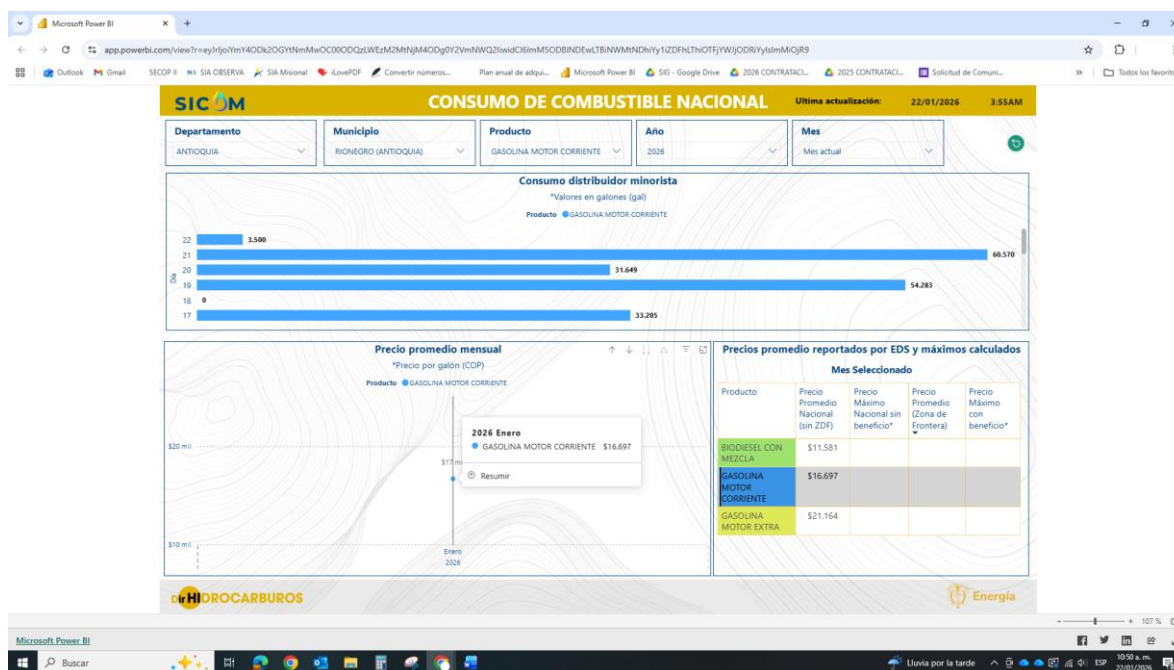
Microsoft Power BI ×

app.powerbi.com/view?r=eyJrIjoiYmY4ODk2OGYtNmMwOC00ODQzLWEzM2MtNjM4ODg0Y2VmNWQ2IiwidCI6ImM5ODBlNDEwLTBiNWMtNDhiYy1iZDFhLThiOTFjYWJjODRiYyIsImMiOjR9

Outlook Gmail SECOP II SIA OBSERVA SIA Misional iLovePDF Convertir números... Plan anual de adqui... Microsoft Power BI SIG - Google Drive 2026 CONTRATACI... 2025 CONTRATACI... Solicitud de Comuni... Todos los favoritos

SICOM CONSUMO DE COMBUSTIBLE NACIONAL Ultima actualización: 22/01/2026 3:55AM

Departamento ANTIOQUIA
Municipio RIONEGRO (ANTIOQUIA)
Producto GASOLINA MOTOR CORRIENTE
Año 2026
Mes Mes actual

Consumo distribuidor minorista
*Valores en galones (gal)
Producto GASOLINA MOTOR CORRIENTE

Día
22 3.500
21 60.570
20 31.649
19 54.283
18 0
17 33.205

Precio promedio mensual
*Precio por galón (COP)
Producto GASOLINA MOTOR CORRIENTE

$20 mil
$17 mil
$10 mil
Enero 2026

2026 Enero
GASOLINA MOTOR CORRIENTE $16.697
Resumir

Precios promedio reportados por EDS y máximos calculados
Mes Seleccionado

| Producto | Precio Promedio Nacional (sin ZDF) | Precio Máximo Nacional sin beneficio* | Precio Promedio (Zona de Frontera) | Precio Máximo con beneficio* |
|---|---|---|---|---|
| BIODIESEL CON MEZCLA | \$11.581 | | | |
| GASOLINA MOTOR CORRIENTE | \$16.697 | | | |
| GASOLINA MOTOR EXTRA | \$21.164 | | | |

DirHIDROCARBUROS Energía

Microsoft Power BI 107 %

Buscar Lluvia por la tarde ESP 10:50 a. m. 22/01/2026